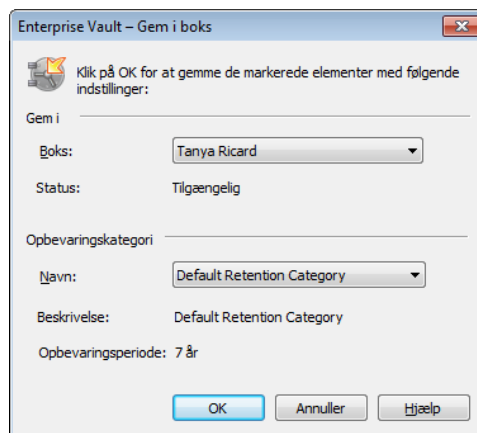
Enterprise Vault – Gem i boks

Klik på OK for at gemme de markerede elementer med følgende indstillinger:

Gem i

Boks: Tanya Ricard

Status: Tilgængelig

Opbevaringskategori

Navn: Default Retention Category

Beskrivelse: Default Retention Category

Opbevaringsperiode: 7 år

OK Annuller Hjælp